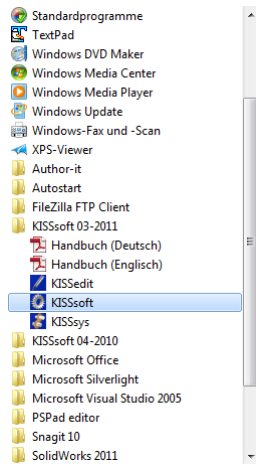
Standardprogramme
TextPad
Windows DVD Maker
Windows Media Center
Windows Media Player
Windows Update
Windows-Fax und -Scan
XPS-Viewer
Author-it
Autostart
FileZilla FTP Client
KISSsoft 03-2011
Handbuch (Deutsch)
Handbuch (Englisch)
KISSedit
KISSsoft
KISSsys
KISSsoft 04-2010
Microsoft Office
Microsoft Silverlight
Microsoft Visual Studio 2005
PSPad editor
Snagit 10
SolidWorks 2011